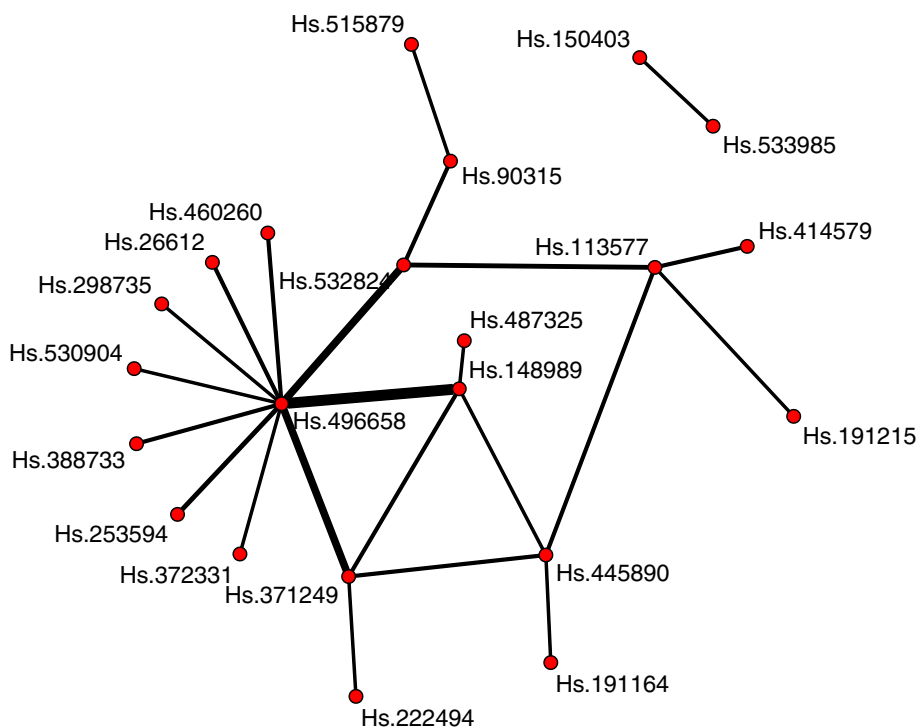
Hs.515879
Hs.150403
Hs.533985
Hs.90315
Hs.460260
Hs.26612
Hs.532824
Hs.113577
Hs.414579
Hs.298735
Hs.487325
Hs.530904
Hs.148989
Hs.496658
Hs.191215
Hs.388733
Hs.253594
Hs.372331
Hs.371249
Hs.445890
Hs.191164
Hs.222494